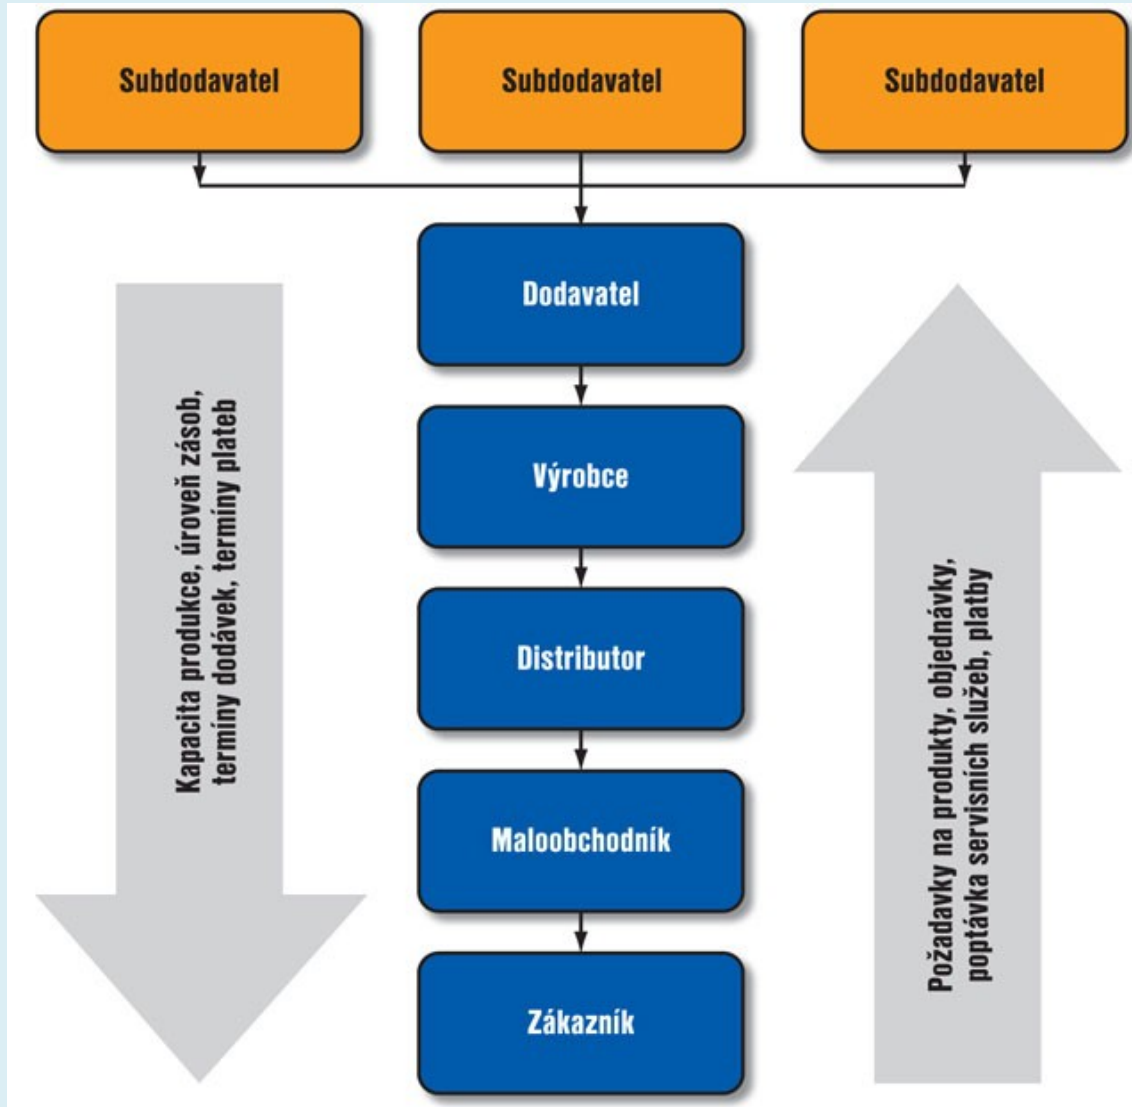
Subdodavatel

Subdodavatel

Subdodavatel

Dodavatel

Výrobce

Distributor

Maloobchodník

Zákazník

Kapacita produkce, úroveň zásob, termíny dodávek, termíny plateb

Požadavky na produkty, objednávky, poptávka servisních služeb, platby